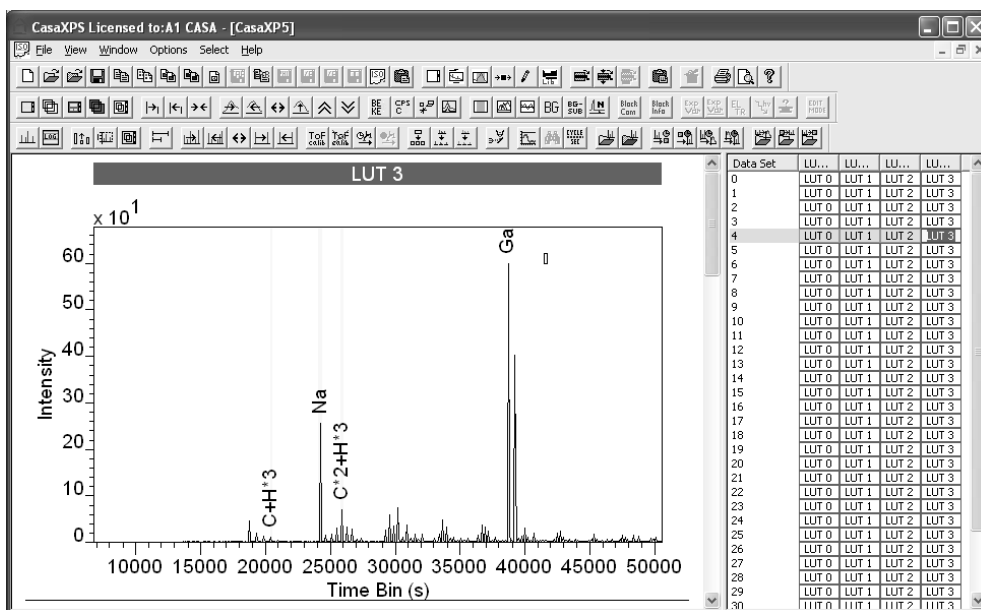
CasaXPS Licensed to:A1 CASA - [CasaXP5]

File View Window Options Select Help

BE KE CPS C BG BG-SUB Block Com Block Info Exp Var Exp Var EL TR EDIT MODE

ToF calib ToF calib CYCLE SEE

LUT 3

x $10^1$

Intensity

Time Bin (s)

60
50
40
30
20
10
0

10000 15000 20000 25000 30000 35000 40000 45000 50000

C+H*3
Na
C*2+H*3
Ga

| Data Set | LU... | LU... | LU... | LU... |
|---|---|---|---|---|
| 0 | LUT 0 | LUT 1 | LUT 2 | LUT 3 |
| 1 | LUT 0 | LUT 1 | LUT 2 | LUT 3 |
| 2 | LUT 0 | LUT 1 | LUT 2 | LUT 3 |
| 3 | LUT 0 | LUT 1 | LUT 2 | LUT 3 |
| 4 | LUT 0 | LUT 1 | LUT 2 | LUT 3 |
| 5 | LUT 0 | LUT 1 | LUT 2 | LUT 3 |
| 6 | LUT 0 | LUT 1 | LUT 2 | LUT 3 |
| 7 | LUT 0 | LUT 1 | LUT 2 | LUT 3 |
| 8 | LUT 0 | LUT 1 | LUT 2 | LUT 3 |
| 9 | LUT 0 | LUT 1 | LUT 2 | LUT 3 |
| 10 | LUT 0 | LUT 1 | LUT 2 | LUT 3 |
| 11 | LUT 0 | LUT 1 | LUT 2 | LUT 3 |
| 12 | LUT 0 | LUT 1 | LUT 2 | LUT 3 |
| 13 | LUT 0 | LUT 1 | LUT 2 | LUT 3 |
| 14 | LUT 0 | LUT 1 | LUT 2 | LUT 3 |
| 15 | LUT 0 | LUT 1 | LUT 2 | LUT 3 |
| 16 | LUT 0 | LUT 1 | LUT 2 | LUT 3 |
| 17 | LUT 0 | LUT 1 | LUT 2 | LUT 3 |
| 18 | LUT 0 | LUT 1 | LUT 2 | LUT 3 |
| 19 | LUT 0 | LUT 1 | LUT 2 | LUT 3 |
| 20 | LUT 0 | LUT 1 | LUT 2 | LUT 3 |
| 21 | LUT 0 | LUT 1 | LUT 2 | LUT 3 |
| 22 | LUT 0 | LUT 1 | LUT 2 | LUT 3 |
| 23 | LUT 0 | LUT 1 | LUT 2 | LUT 3 |
| 24 | LUT 0 | LUT 1 | LUT 2 | LUT 3 |
| 25 | LUT 0 | LUT 1 | LUT 2 | LUT 3 |
| 26 | LUT 0 | LUT 1 | LUT 2 | LUT 3 |
| 27 | LUT 0 | LUT 1 | LUT 2 | LUT 3 |
| 28 | LUT 0 | LUT 1 | LUT 2 | LUT 3 |
| 29 | LUT 0 | LUT 1 | LUT 2 | LUT 3 |
| 30 | LUT 0 | LUT 1 | LUT 2 | LUT 3 |